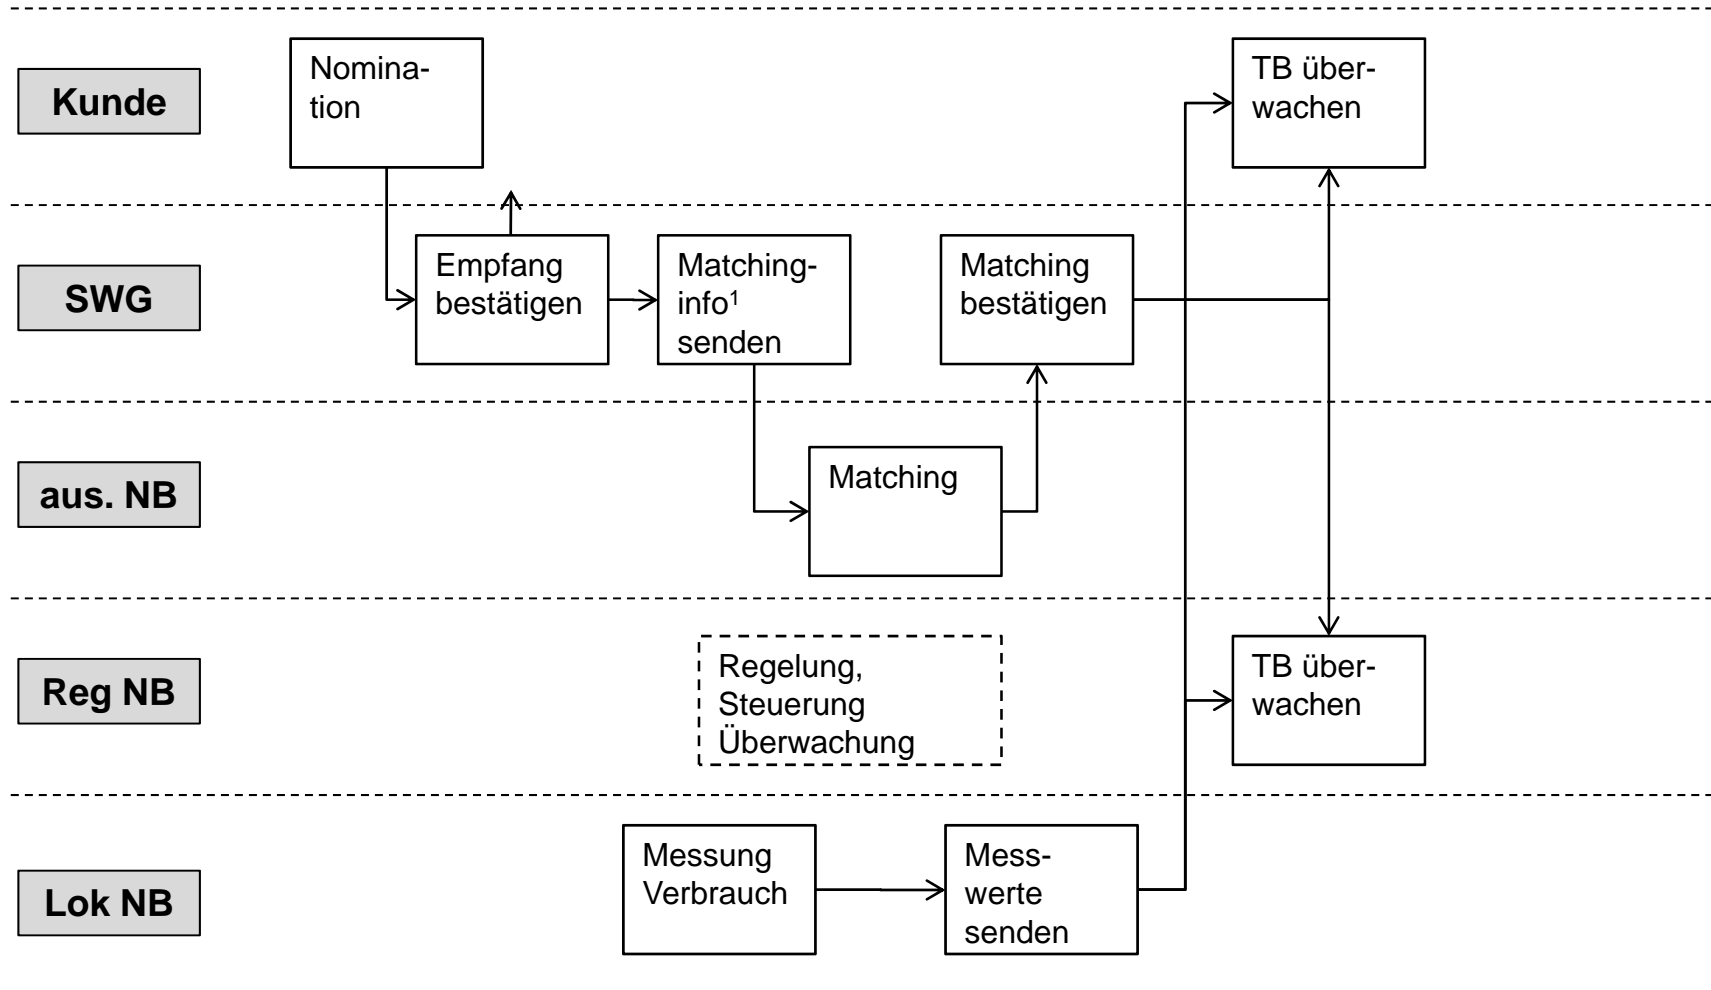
Kunde

Nomination

TB überwachen

SWG

Empfang bestätigen

Matchinginfo$^1$ senden

Matching bestätigen

aus. NB

Matching

Reg NB

Regelung, Steuerung Überwachung

TB überwachen

Lok NB

Messung Verbrauch

Messwerte senden